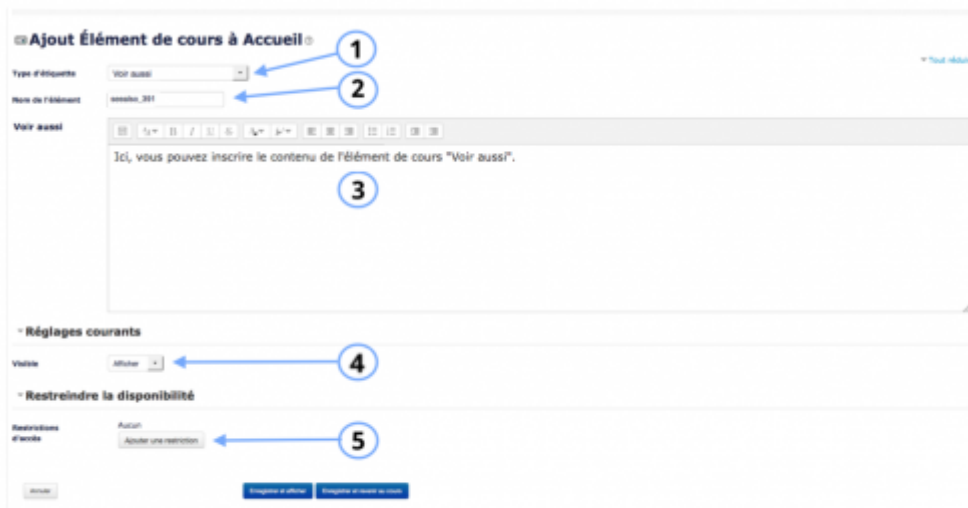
Ajout Élément de cours à Accueil

1

Type d'étiquette Voir aussi

2

Nom de l'élément seeako_201

▾ Tout réduire

Voir aussi

Ici, vous pouvez inscrire le contenu de l'élément de cours "Voir aussi".

3

▾ Réglages courants

Visible Afficher

4

▾ Restreindre la disponibilité

Restrictions d'accès Aucun

Ajouter une restriction

5

Annuler

Enregistrer et afficher

Enregistrer et revenir au cours